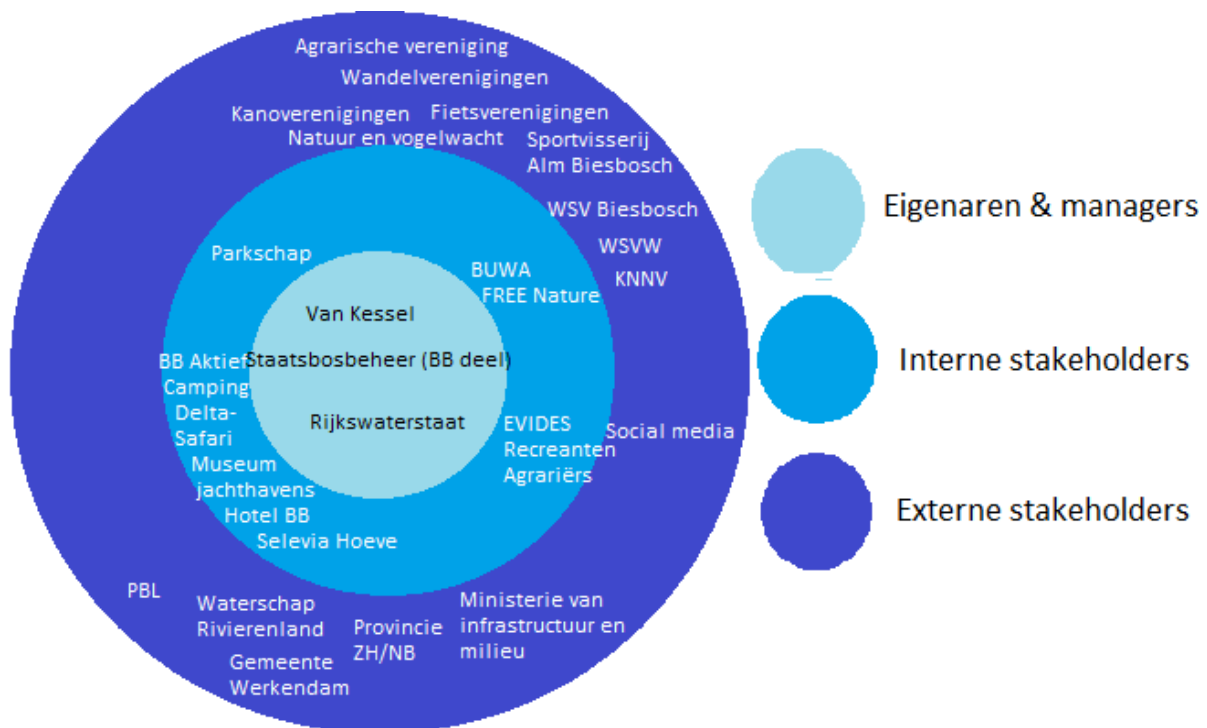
Agrarische vereniging
Wandelverenigingen
Kanoverenigingen
Fietsverenigingen
Natuur en vogelwacht
Sportvisserij
Alm Biesbosch
WSV Biesbosch
WSVW
KNNV
Parkschap
BUWA
FREE Nature
Van Kessel
Staatsbosbeheer (BB deel)
Rijkswaterstaat
BB Aktief
Camping
Delta-Safari
Museum
jachthavens
Hotel BB
Selevia Hoeve
EVIDES
Recreanten
Agrariërs
Social media
PBL
Waterschap Rivierenland
Gemeente Werkendam
Provincie ZH/NB
Ministerie van infrastructuur en milieu

Eigenaren & managers
Interne stakeholders
Externe stakeholders